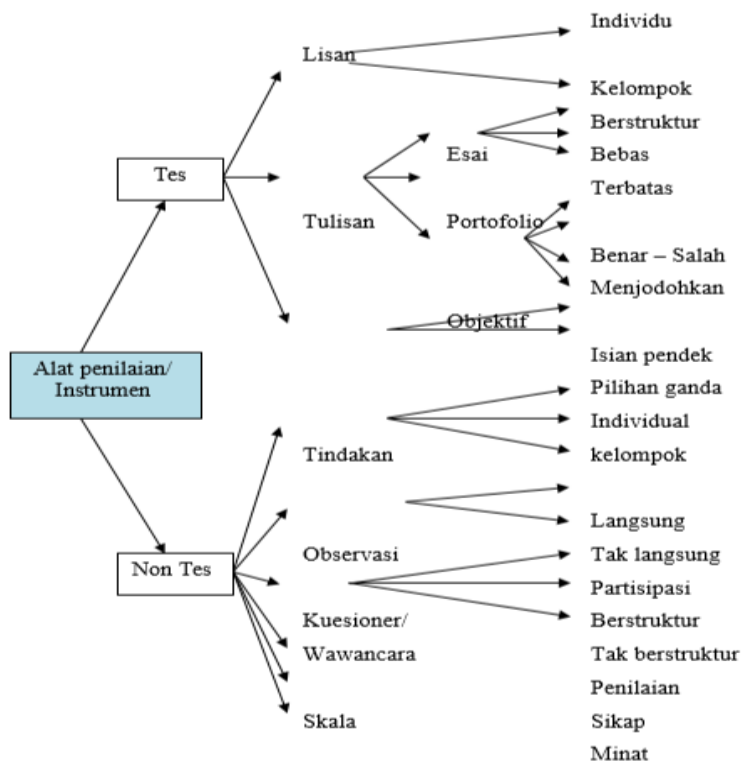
Individu
Lisan
Kelompok
Berstruktur
Tes
Esai
Bebas
Terbatas
Tulisan
Portofolio
Benar – Salah
Menjodohkan
Objektif
Alat penilaian/ Instrumen
Isian pendek
Pilihan ganda
Individual
Tindakan
kelompok
Langsung
Observasi
Tak langsung
Non Tes
Partisipasi
Kuesioner/
Berstruktur
Wawancara
Tak berstruktur
Penilaian
Skala
Sikap
Minat